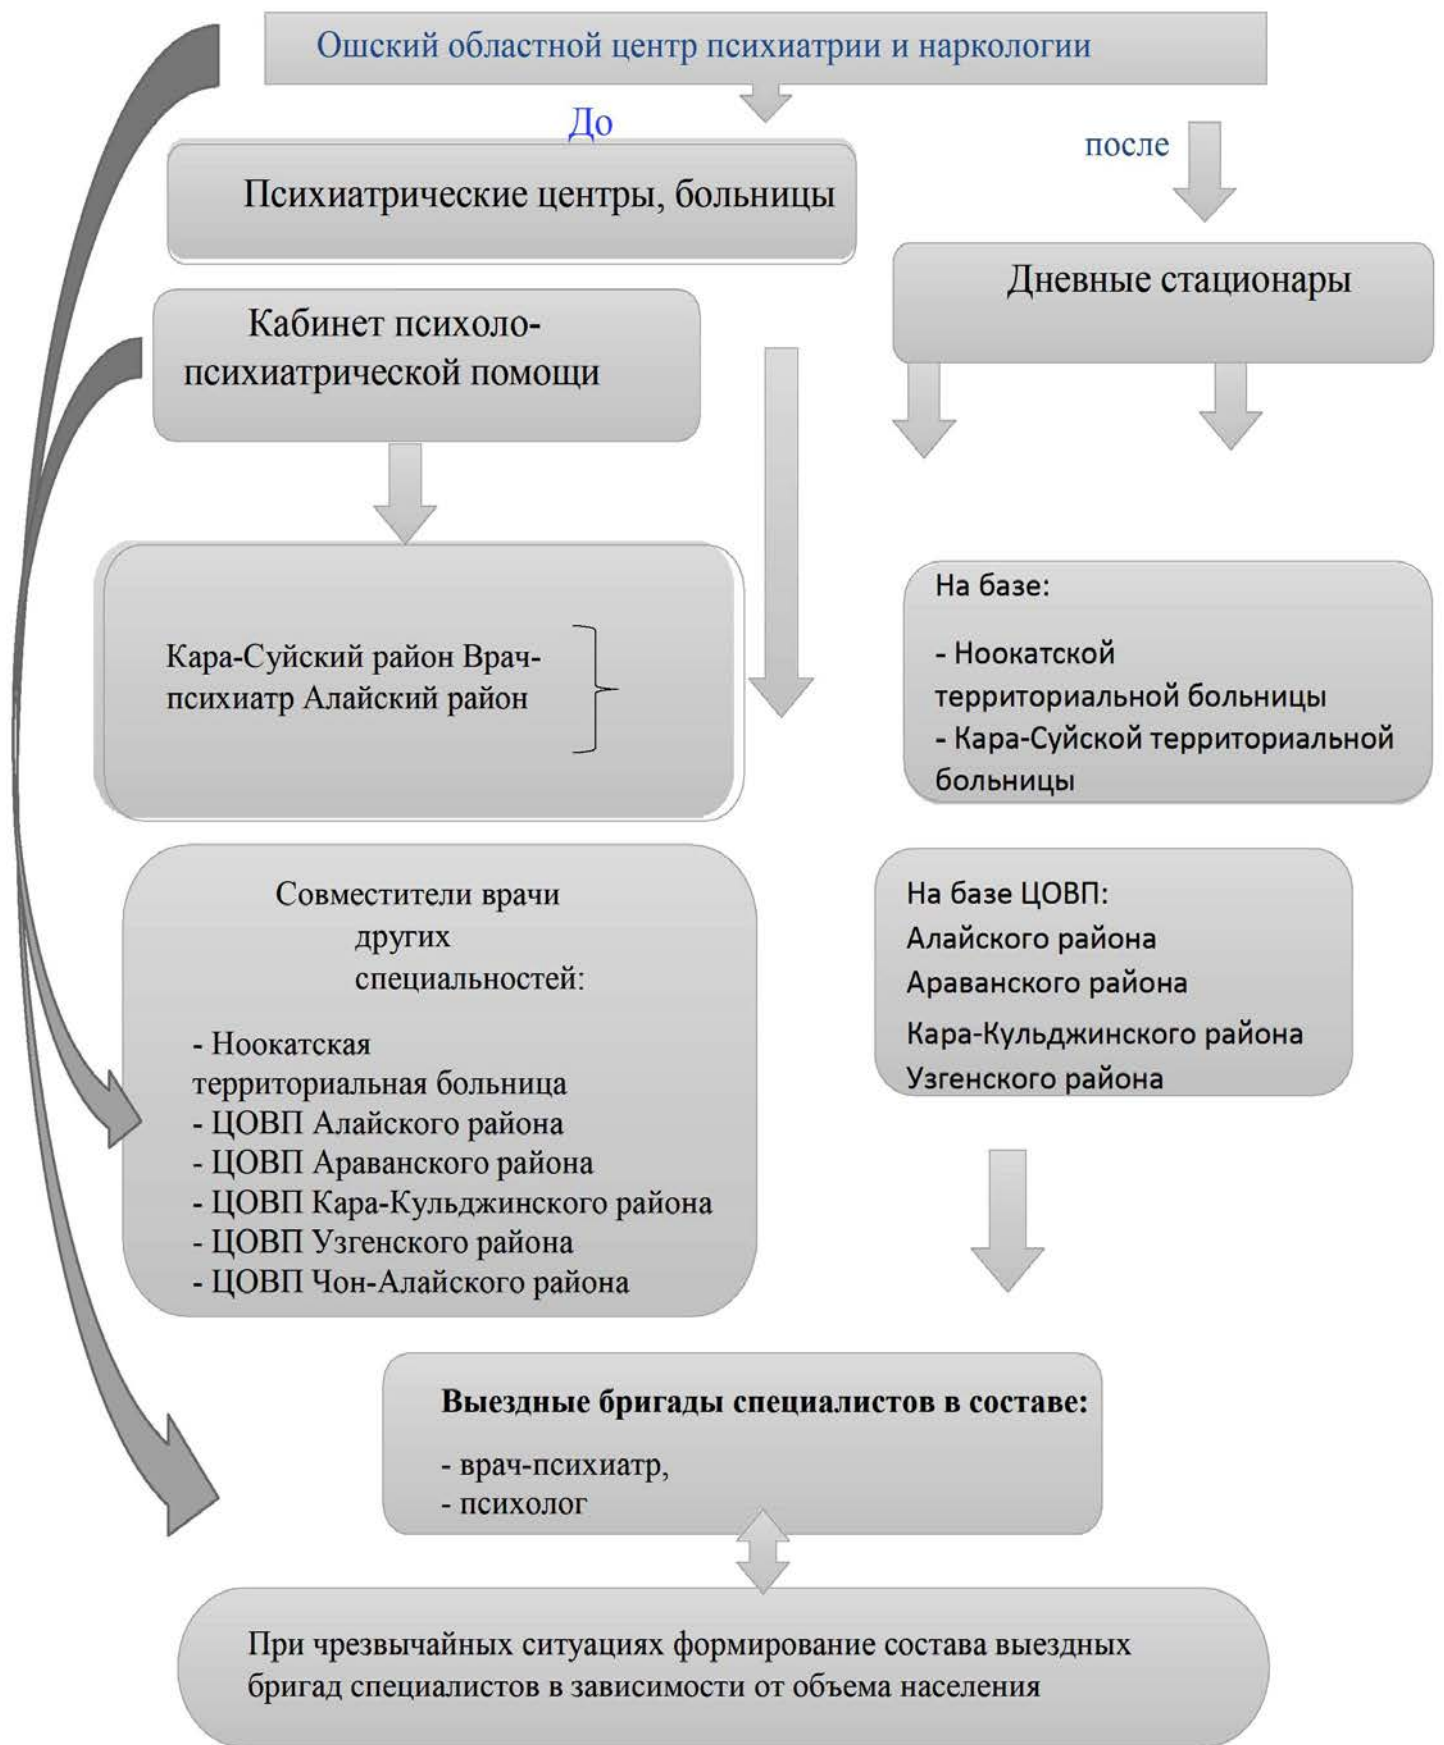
Ошский областной центр психиатрии и наркологии

До

после

Психиатрические центры, больницы

Дневные стационары

Кабинет психолого-психиатрической помощи

Кара-Суйский район Врач-психиатр Алайский район

На базе:

- Ноокатской территориальной больницы
- Кара-Суйской территориальной больницы

Совместители врачи других специальностей:

- Ноокатская территориальная больница
- ЦОВП Алайского района
- ЦОВП Араванского района
- ЦОВП Кара-Кульджинского района
- ЦОВП Узгенского района
- ЦОВП Чон-Алайского района

На базе ЦОВП:
Алайского района
Араванского района
Кара-Кульджинского района
Узгенского района

**Выездные бригады специалистов в составе:**

- врач-психиатр,
- психолог

При чрезвычайных ситуациях формирование состава выездных бригад специалистов в зависимости от объема населения